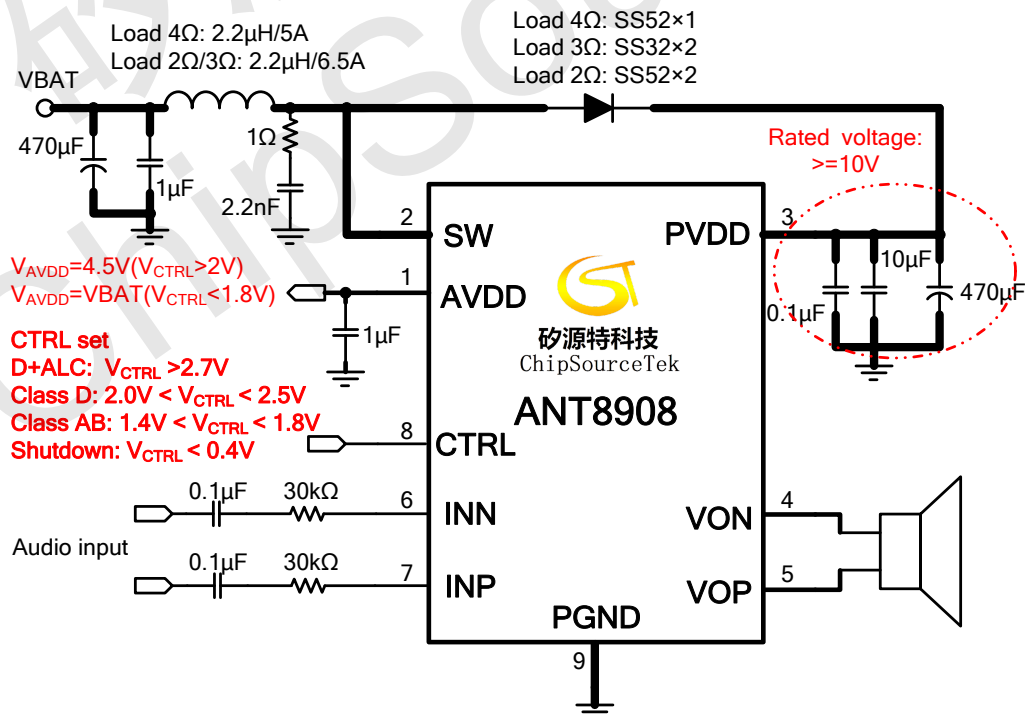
Load 4Ω: 2.2μH/5A
Load 2Ω/3Ω: 2.2μH/6.5A

Load 4Ω: SS52×1
Load 3Ω: SS32×2
Load 2Ω: SS52×2

VBAT
470μF
1μF
1Ω
2.2nF

Rated voltage: >=10V

2 SW
3 PVDD
10μF
0.1μF
470μF

$V_{AVDD}$=4.5V($V_{CTRL}$>2V)
$V_{AVDD}$=VBAT($V_{CTRL}$<1.8V)

1 AVDD
1μF

矽源特科技
ChipSourceTek
ANT8908

CTRL set
D+ALC: $V_{CTRL}$ >2.7V
Class D: 2.0V < $V_{CTRL}$ < 2.5V
Class AB: 1.4V < $V_{CTRL}$ < 1.8V
Shutdown: $V_{CTRL}$ < 0.4V

8 CTRL

0.1μF 30kΩ 6 INN
Audio input
0.1μF 30kΩ 7 INP

4 VON
5 VOP

PGND
9